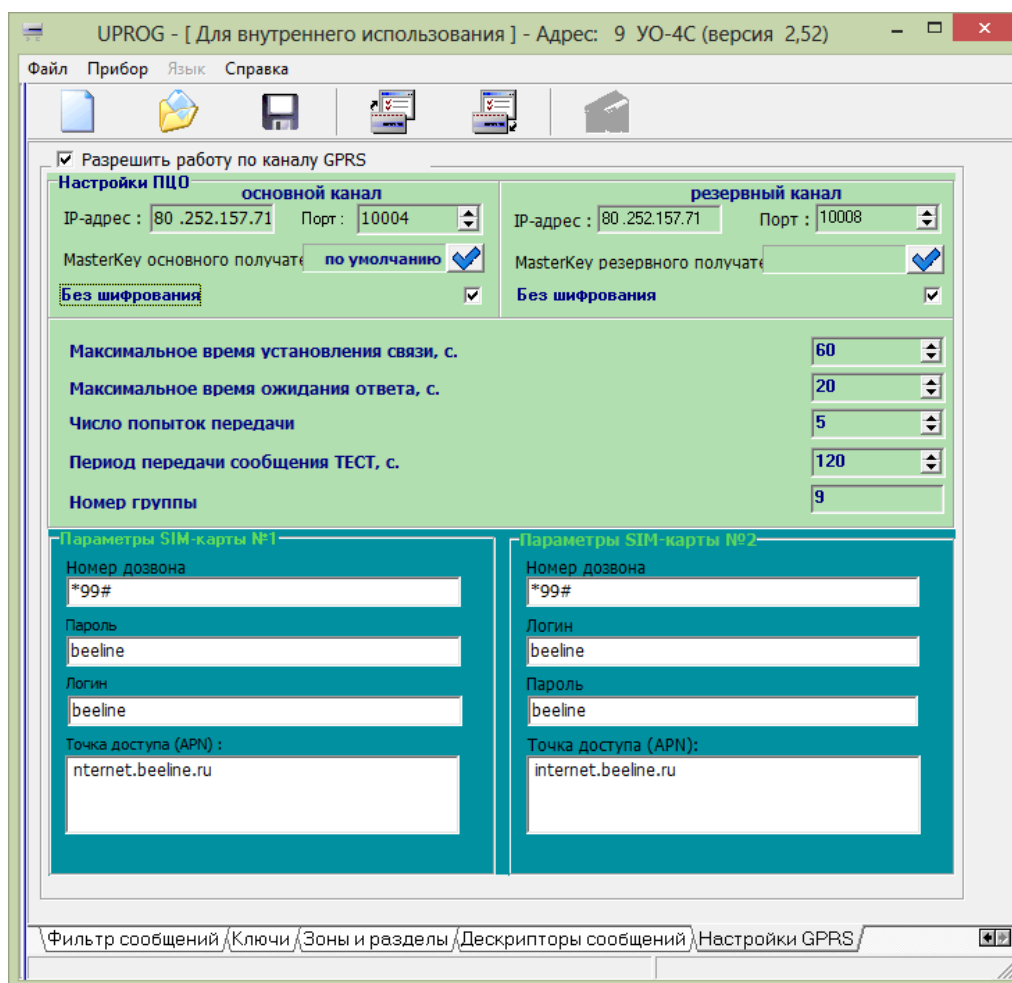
UPROG - [ Для внутреннего использования ] - Адрес: 9 УО-4С (версия 2,52)

Файл Прибор Язык Справка

Разрешить работу по каналу GPRS

Настройки ПЦО

основной канал

IP-адрес : 80 .252.157.71 Порт : 10004

MasterKey основного получате по умолчанию

Без шифрования

резервный канал

IP-адрес : 80 .252.157.71 Порт : 10008

MasterKey резервного получате

Без шифрования

Максимальное время установления связи, с. 60

Максимальное время ожидания ответа, с. 20

Число попыток передачи 5

Период передачи сообщения ТЕСТ, с. 120

Номер группы 9

Параметры SIM-карты №1

Номер дозвона

*99#

Пароль

beeline

Логин

beeline

Точка доступа (APN) :

nternet.beeline.ru

Параметры SIM-карты №2

Номер дозвона

*99#

Логин

beeline

Пароль

beeline

Точка доступа (APN):

internet.beeline.ru

Фильтр сообщений | Ключи | Зоны и разделы | Дескрипторы сообщений | Настройки GPRS